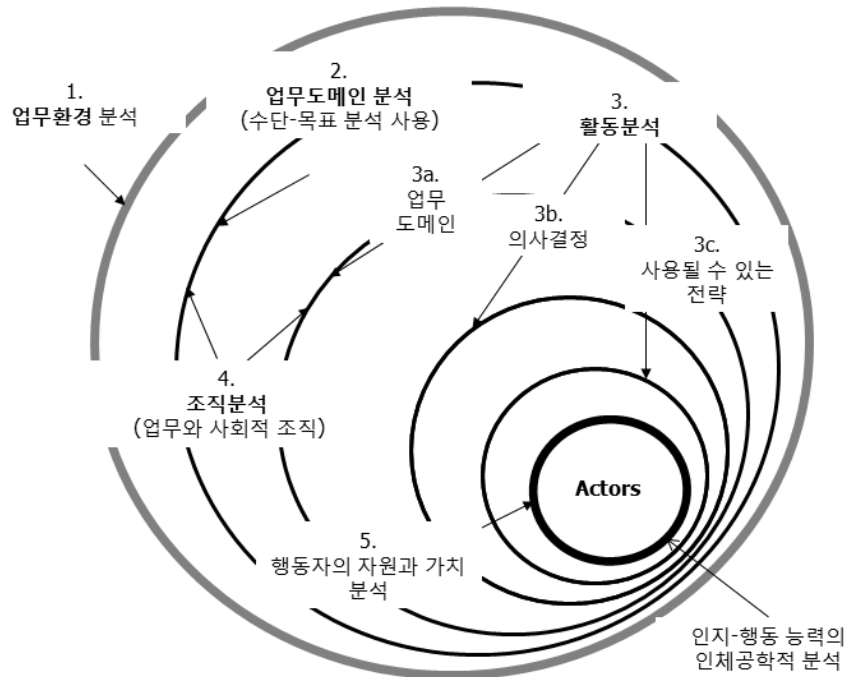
1.
업무환경 분석

2.
업무도메인 분석
(수단-목표 분석 사용)

3.
활동분석

3a.
업무
도메인

3b.
의사결정

3c.
사용될 수 있는
전략

4.
조직분석
(업무와 사회적 조직)

Actors

5.
행동자의 자원과 가치
분석

인지-행동 능력의
인체공학적 분석